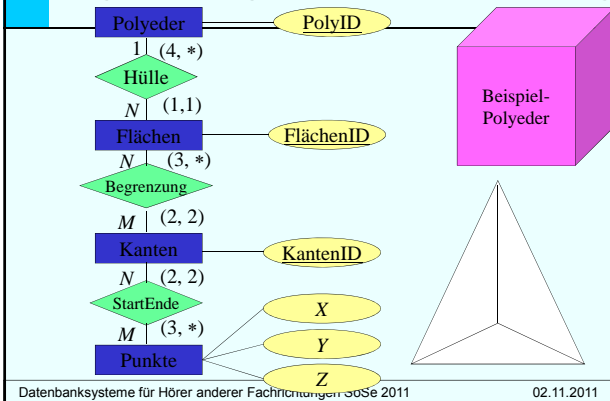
Polyeder
PolyID
1 (4, ∗)
Hülle
N (1,1)
Flächen
FlächenID
N (3, ∗)
Begrenzung
M (2, 2)
Kanten
KantenID
N (2, 2)
StartEnde
M (3, ∗)
Punkte
X
Y
Z
Beispiel-Polyeder

Datenbanksysteme für Hörer anderer Fachrichtungen SoSe 2011 02.11.2011